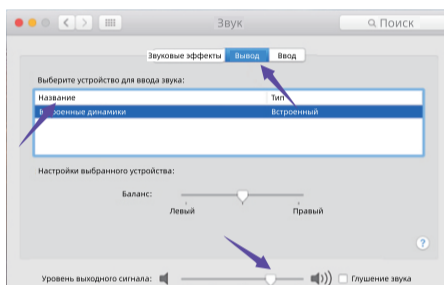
Звук

Поиск

Звуковые эффекты | Вывод | Ввод

Выберите устройство для ввода звука:

| Название | Тип |
|---|---|
| Встроенные динамики | Встроенный |

Настройки выбранного устройства:

Баланс:

Левый

Правый

?

Уровень выходного сигнала:

Глушение звука